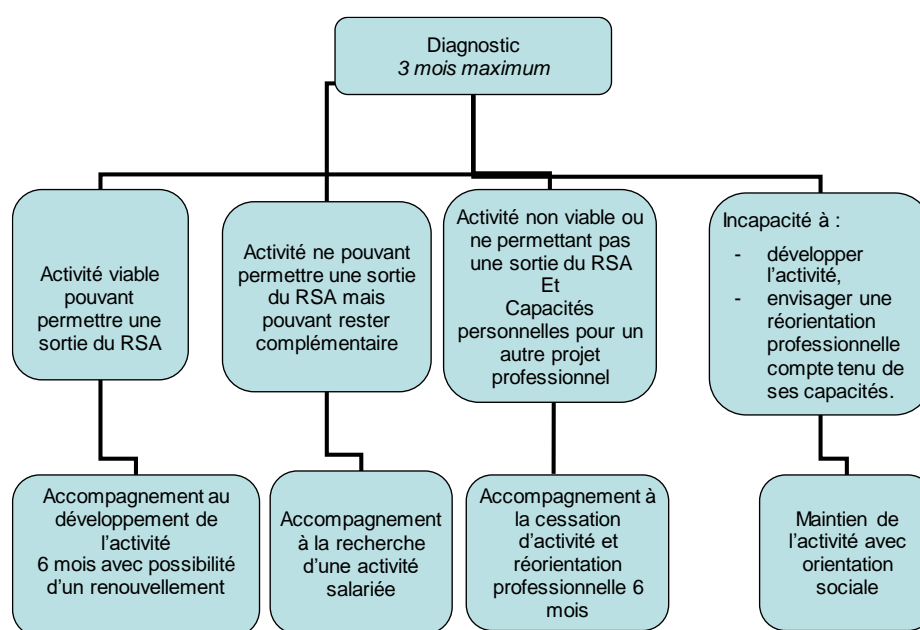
Diagnostic
3 mois maximum

Activité viable pouvant permettre une sortie du RSA

Activité ne pouvant permettre une sortie du RSA mais pouvant rester complémentaire

Activité non viable ou ne permettant pas une sortie du RSA
Et
Capacités personnelles pour un autre projet professionnel

Incapacité à :
- développer l'activité,
- envisager une réorientation professionnelle compte tenu de ses capacités.

Accompagnement au développement de l'activité
6 mois avec possibilité d'un renouvellement

Accompagnement à la recherche d'une activité salariée

Accompagnement à la cessation d'activité et réorientation professionnelle 6 mois

Maintien de l'activité avec orientation sociale